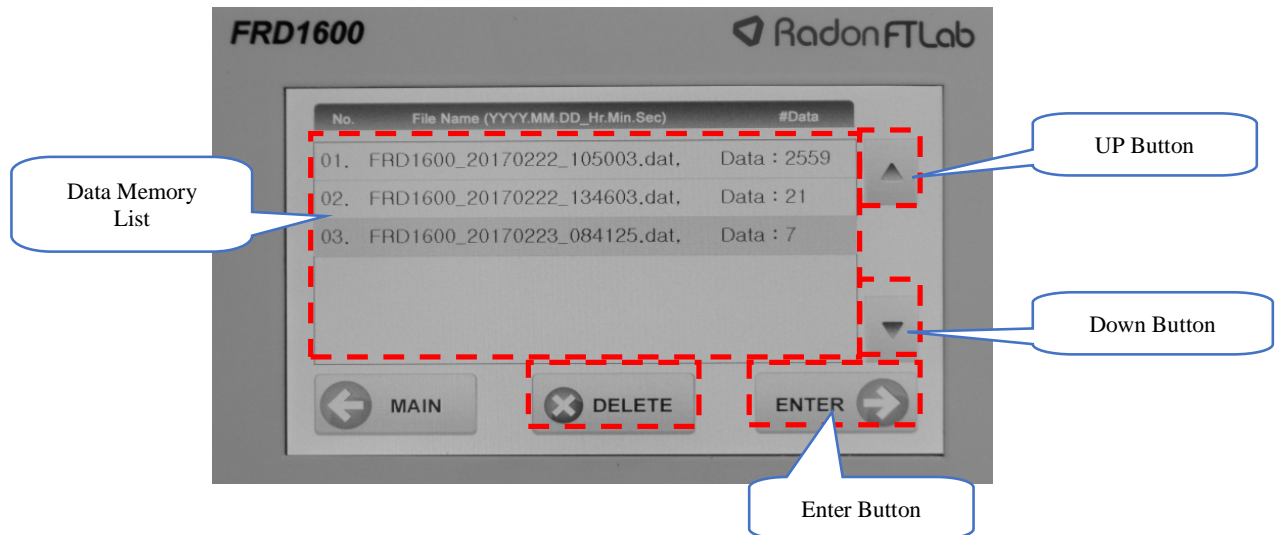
FRD1600

RadonFTLab

Data Memory List

| No. | File Name (YYYY.MM.DD_Hr.Min.Sec) | #Data |
|---|---|---|
| 01. | FRD1600_20170222_105003.dat, | Data : 2559 |
| 02. | FRD1600_20170222_134603.dat, | Data : 21 |
| 03. | FRD1600_20170223_084125.dat, | Data : 7 |

UP Button

Down Button

MAIN

DELETE

ENTER

Enter Button